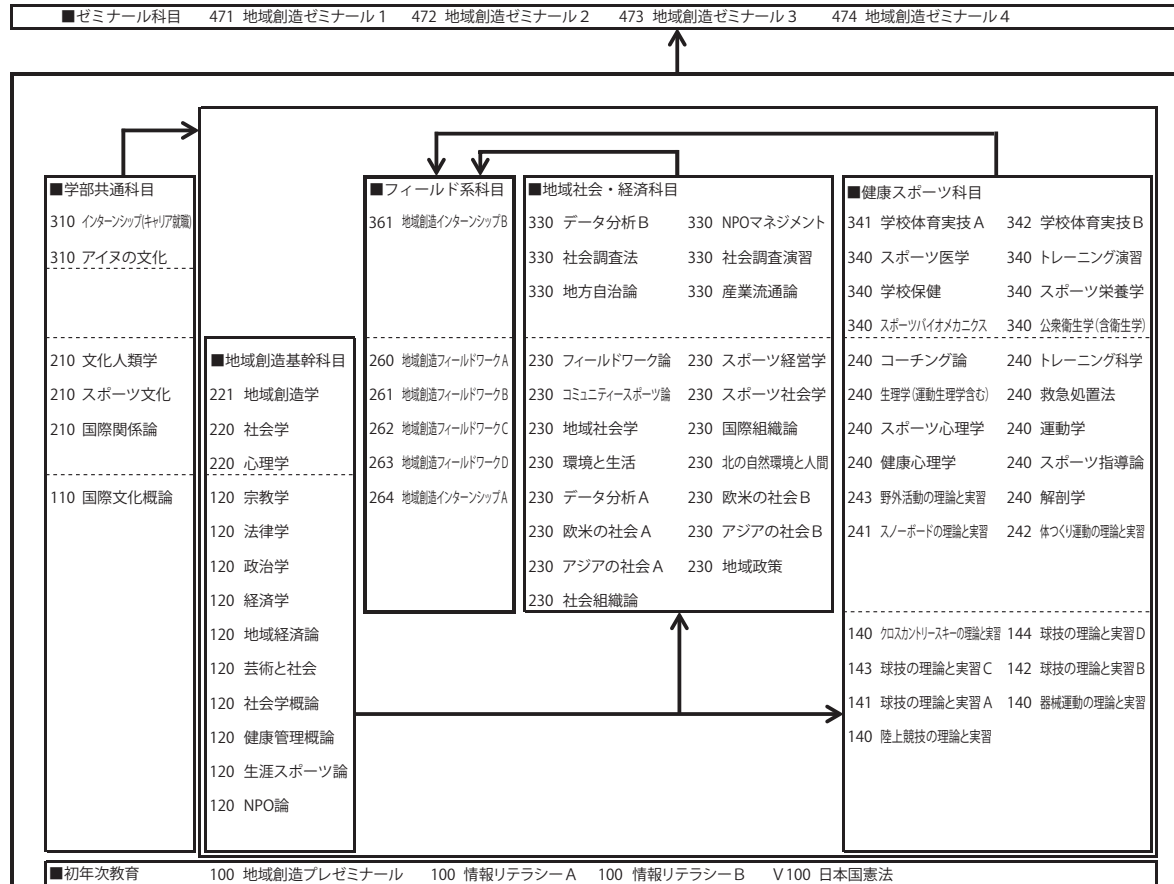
■ゼミナール科目　471 地域創造ゼミナール１　472 地域創造ゼミナール２　473 地域創造ゼミナール３　474 地域創造ゼミナール４

■学部共通科目
310 インターンシップ(キャリア就職)
310 アイヌの文化
210 文化人類学
210 スポーツ文化
210 国際関係論
110 国際文化概論

■地域創造基幹科目
221 地域創造学
220 社会学
220 心理学
120 宗教学
120 法律学
120 政治学
120 経済学
120 地域経済論
120 芸術と社会
120 社会学概論
120 健康管理概論
120 生涯スポーツ論
120 NPO論

■フィールド系科目
361 地域創造インターンシップB
260 地域創造フィールドワークA
261 地域創造フィールドワークB
262 地域創造フィールドワークC
263 地域創造フィールドワークD
264 地域創造インターンシップA

■地域社会・経済科目
330 データ分析Ｂ　330 NPOマネジメント
330 社会調査法　330 社会調査演習
330 地方自治論　330 産業流通論
230 フィールドワーク論　230 スポーツ経営学
230 コミュニティースポーツ論　230 スポーツ社会学
230 地域社会学　230 国際組織論
230 環境と生活　230 北の自然環境と人間
230 データ分析Ａ　230 欧米の社会Ｂ
230 欧米の社会Ａ　230 アジアの社会Ｂ
230 アジアの社会Ａ　230 地域政策
230 社会組織論

■健康スポーツ科目
341 学校体育実技Ａ　342 学校体育実技Ｂ
340 スポーツ医学　340 トレーニング演習
340 学校保健　340 スポーツ栄養学
340 スポーツバイオメカニクス　340 公衆衛生学(含衛生学)
240 コーチング論　240 トレーニング科学
240 生理学(運動生理学含む)　240 救急処置法
240 スポーツ心理学　240 運動学
240 健康心理学　240 スポーツ指導論
243 野外活動の理論と実習　240 解剖学
241 スノーボードの理論と実習　242 体つくり運動の理論と実習
140 クロスカントリースキーの理論と実習　144 球技の理論と実習Ｄ
143 球技の理論と実習Ｃ　142 球技の理論と実習Ｂ
141 球技の理論と実習Ａ　140 器械運動の理論と実習
140 陸上競技の理論と実習

■初年次教育　100 地域創造プレゼミナール　100 情報リテラシーＡ　100 情報リテラシーＢ　Ｖ100 日本国憲法